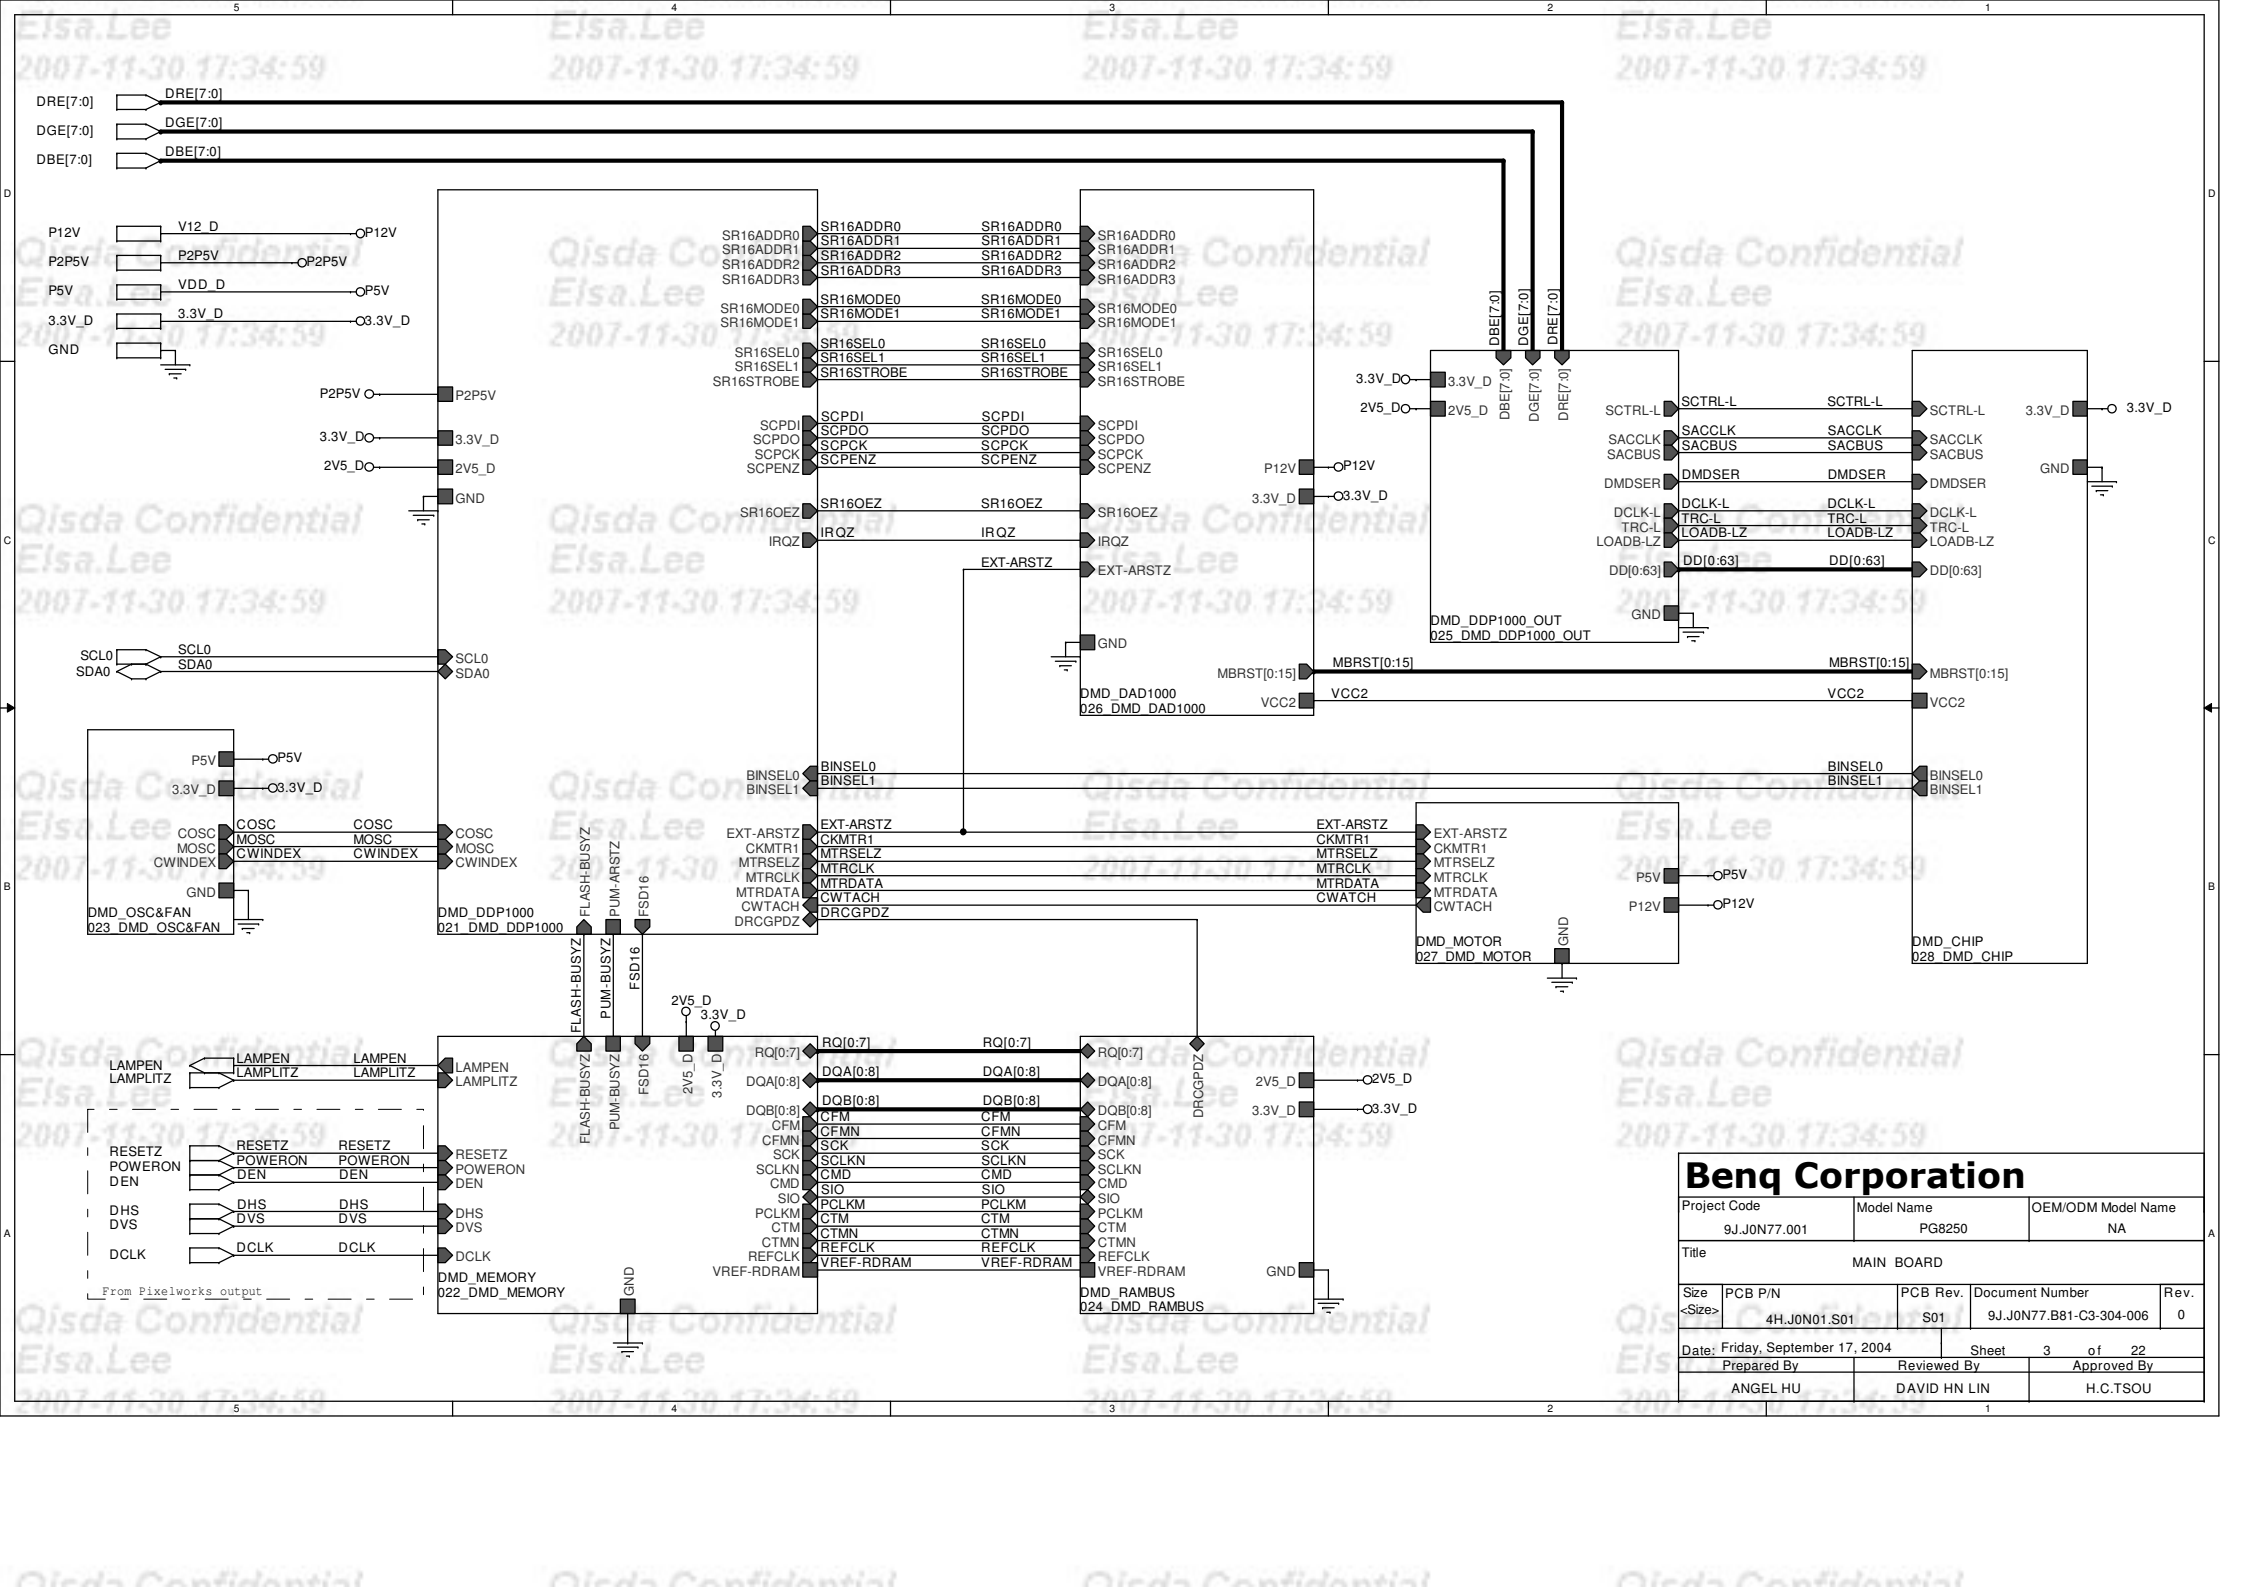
5 4 3 2 1

Elsa.Lee
2007-11-30 17:34:59

DRE[7:0] DRE[7:0]
DGE[7:0] DGE[7:0]
DBE[7:0] DBE[7:0]

P12V V12_D P12V
P2P5V P2P5V P2P5V
P5V VDD_D P5V
3.3V_D 3.3V_D 3.3V_D
GND

P2P5V P2P5V
3.3V_D 3.3V_D
2V5_D 2V5_D
GND

SR16ADDR0 SR16ADDR1 SR16ADDR2 SR16ADDR3
SR16MODE0 SR16MODE1
SR16SEL0 SR16SEL1 SR16STROBE
SCPDI SCPDO SCPCK SCPENZ
SR16OEZ
IRQZ
EXT-ARSTZ

SCL0 SCL0 SCL0
SDA0 SDA0 SDA0

P5V P5V
3.3V_D 3.3V_D
COSC COSC COSC
MOSC MOSC MOSC
CWINDEX CWINDEX CWINDEX
GND
DMD_OSC&FAN
023_DMD_OSC&FAN

DMD_DDP1000
021_DMD_DDP1000
FLASH-BUSYZ PUM-ARSTZ FSD16

BINSEL0 BINSEL1
EXT-ARSTZ CKMTR1 MTRSELZ MTRCLK MTRDATA CWTACH DRCGPDZ

SR16ADDR0 SR16ADDR1 SR16ADDR2 SR16ADDR3
SR16MODE0 SR16MODE1
SR16SEL0 SR16SEL1 SR16STROBE
SCPDI SCPDO SCPCK SCPENZ
SR16OEZ
IRQZ
EXT-ARSTZ
GND
P12V P12V
3.3V_D 3.3V_D
MBRST[0:15] MBRST[0:15]
VCC2 VCC2
DMD_DAD1000
026_DMD_DAD1000

DBE[7:0] DGE[7:0] DRE[7:0]
3.3V_D 3.3V_D
2V5_D 2V5_D
SCTRL-L SCTRL-L
SACCLK SACBUS
DMDSER DMDSER
DCLK-L TRC-L LOADB-LZ
DD[0:63] DD[0:63]
GND
DMD_DDP1000_OUT
025_DMD_DDP1000_OUT

SCTRL-L SACCLK SACBUS DMDSER DCLK-L TRC-L LOADB-LZ DD[0:63]
3.3V_D 3.3V_D
GND
MBRST[0:15] MBRST[0:15]
VCC2 VCC2
BINSEL0 BINSEL1
DMD_CHIP
028_DMD_CHIP

EXT-ARSTZ CKMTR1 MTRSELZ MTRCLK MTRDATA CWTACH
P5V P5V
P12V P12V
GND
DMD_MOTOR
027_DMD_MOTOR

Qisda Confidential

FLASH-BUSYZ PUM-BUSYZ FSD16 2V5_D 3.3V_D

LAMPEN LAMPEN LAMPEN
LAMPLITZ LAMPLITZ LAMPLITZ
RESETZ RESETZ RESETZ
POWERON POWERON POWERON
DEN DEN DEN
DHS DHS DHS
DVS DVS DVS
DCLK DCLK DCLK
From Pixelworks output
DMD_MEMORY
022_DMD_MEMORY
GND

RQ[0:7] RQ[0:7] RQ[0:7]
DQA[0:8] DQA[0:8] DQA[0:8]
DQB[0:8] DQB[0:8] DQB[0:8]
CFM CFMN SCK SCLKN CMD SIO PCLKM CTM CTMN REFCLK VREF-RDRAM
DRCGPDZ
2V5_D 2V5_D
3.3V_D 3.3V_D
GND
DMD_RAMBUS
024_DMD_RAMBUS

Benq Corporation
| Project Code | Model Name | OEM/ODM Model Name |
|---|---|---|
| 9J.J0N77.001 | PG8250 | NA |

Title MAIN BOARD

| Size | PCB P/N | PCB Rev. | Document Number | Rev. |
|---|---|---|---|---|
| <Size> | 4H.J0N01.S01 | S01 | 9J.J0N77.B81-C3-304-006 | 0 |

Date: Friday, September 17, 2004 Sheet 3 of 22

| Prepared By | Reviewed By | Approved By |
|---|---|---|
| ANGEL HU | DAVID HN LIN | H.C.TSOU |

D C B A